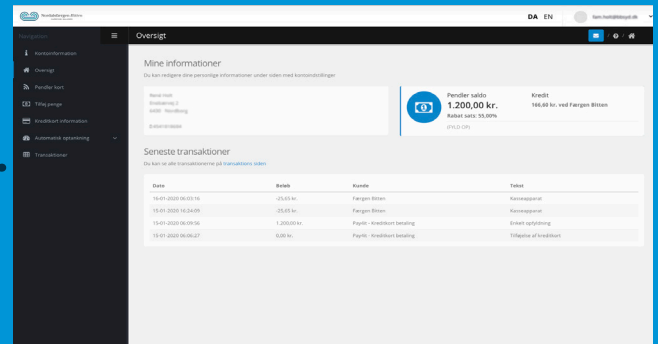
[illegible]

DA EN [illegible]

Navigation

Oversigt

Kontoinformation
Oversigt
Pendler kort
Tilføj penge
Kreditkort information
Automatisk optankning
Transaktioner

Mine informationer

Du kan redigere dine personlige informationer under siden med kontoindstillinger

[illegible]
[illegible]
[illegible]
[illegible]

Pendler saldo
1.200,00 kr.
Rabat sats: 55,00%
(FALD OP)

Kredit
166,60 kr. ved Færgen Bitten

Seneste transaktioner

Du kan se alle transaktionerne på transaktions siden

| Dato | Beløb | Kunde | Tekst |
|---|---|---|---|
| 16-01-2020 06:03:16 | -23,65 kr. | Færgen Bitten | Kasseapparat |
| 15-01-2020 16:24:09 | -23,65 kr. | Færgen Bitten | Kasseapparat |
| 15-01-2020 06:09:56 | 1.200,00 kr. | PayNt - Kreditkort betaling | Enkelt opfyldning |
| 15-01-2020 06:06:27 | 0,00 kr. | PayNt - Kreditkort betaling | Tilføjelse af kreditkort |